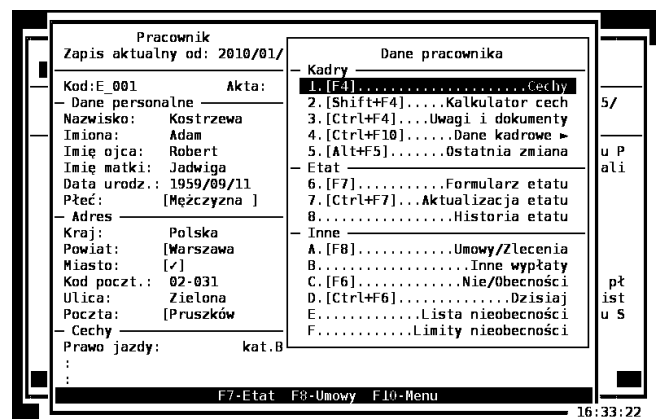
Pracownik
Zapis aktualny od: 2010/01/

Kod:E_001 Akta:
— Dane personalne —
Nazwisko: Kostrzewa
Imiona: Adam
Imię ojca: Robert
Imię matki: Jadwiga
Data urodz.: 1959/09/11
Płeć: [Mężczyzna ]
— Adres —
Kraj: Polska
Powiat: [Warszawa
Miasto: [✓]
Kod poczt.: 02-031
Ulica: Zielona
Poczta: [Pruszków
— Cechy —
Prawo jazdy: kat.B
:
:

Dane pracownika
— Kadry —
1.[F4].....................Cechy
2.[Shift+F4].....Kalkulator cech
3.[Ctrl+F4]....Uwagi i dokumenty
4.[Ctrl+F10]......Dane kadrowe ►
5.[Alt+F5].......Ostatnia zmiana
— Etat —
6.[F7]...........Formularz etatu
7.[Ctrl+F7]...Aktualizacja etatu
8.................Historia etatu
— Inne —
A.[F8]............Umowy/Zlecenia
B...................Inne wypłaty
C.[F6].............Nie/Obecności
D.[Ctrl+F6].............Dzisiaj
E............Lista nieobecności
F...........Limity nieobecności

5/
u P
ali
pł
ist
u S

F7-Etat F8-Umowy F10-Menu
16:33:22